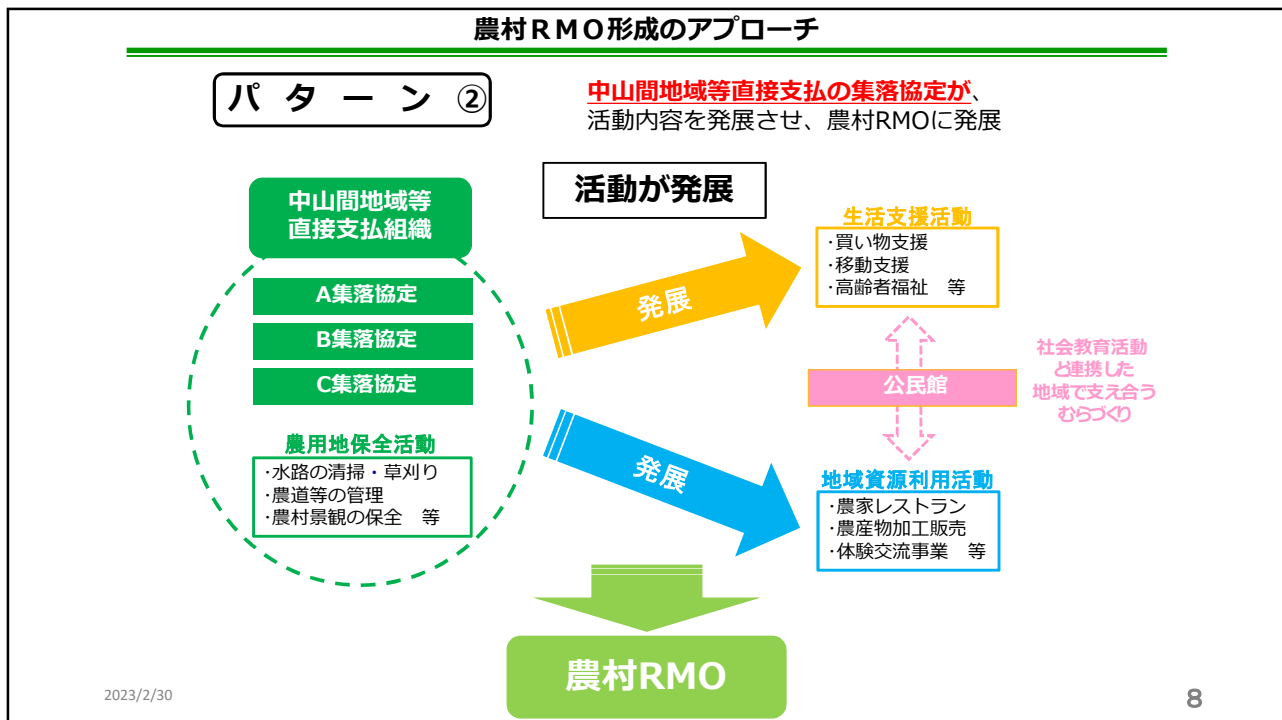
農村ＲＭＯ形成のアプローチ

パターン②

中山間地域等直接支払の集落協定が、活動内容を発展させ、農村RMOに発展

中山間地域等直接支払組織

A集落協定

B集落協定

C集落協定

農用地保全活動
･水路の清掃・草刈り
･農道等の管理
･農村景観の保全　等

活動が発展

発展

発展

生活支援活動
･買い物支援
･移動支援
･高齢者福祉　等

公民館

社会教育活動と連携した地域で支え合うむらづくり

地域資源利用活動
･農家レストラン
･農産物加工販売
･体験交流事業　等

農村RMO

2023/2/30

8